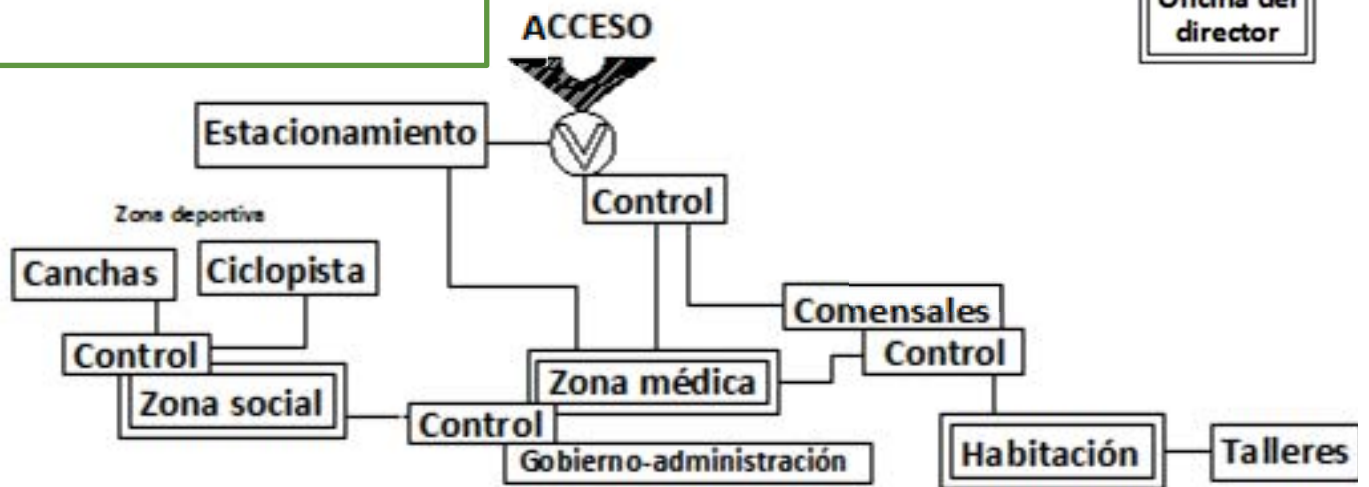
ACCESO

Oficina del director

Estacionamiento

Control

Zona deportiva

Canchas

Ciclopista

Comensales

Control

Control

Zona médica

Zona social

Control

Gobierno-administración

Habitación

Talleres